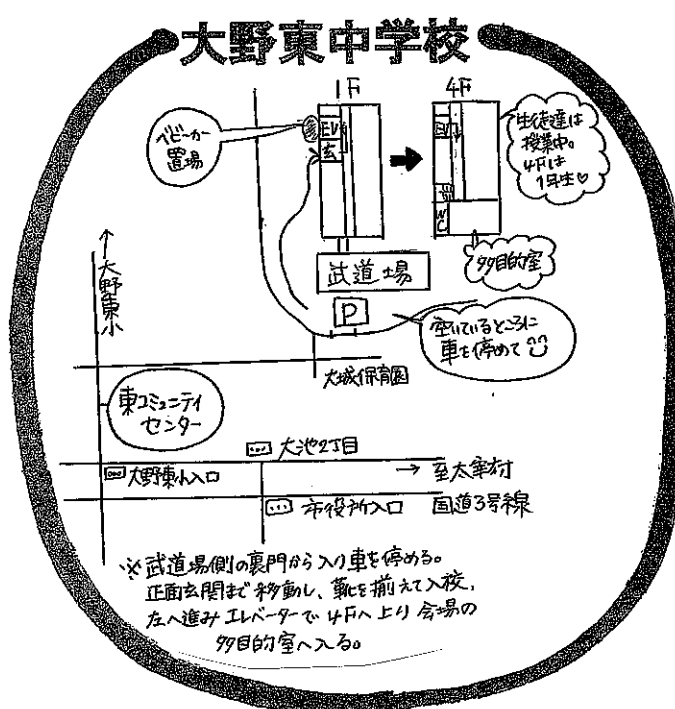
大野東中学校

1F

4F

ベビーカー置場

EV

玄

EV

WC

生徒達は授業中。4Fは1年生♡

多目的室

武道場

P

空いているところに車を停めて

↑大野東小

大城保育園

東コミュニティセンター

大池2丁目

大野東小入口

→ 至太宰府

市役所入口

国道3号線

※武道場側の裏門から入り車を停める。正面玄関まで移動し、靴を揃えて入校、左へ進みエレベーターで4Fへ上り会場の多目的室へ入る。